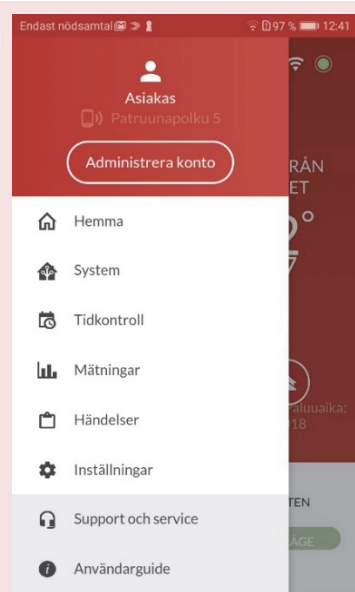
Endast nödsamtal 97 % 12:41

Asiakas
Patruunapolku 5
Administrera konto

RÅN
ET
2°
7

Hemma
System
Tidkontroll
Mätningar
Händelser
Inställningar
Support och service
Användarguide

Paluuaika:
018

TEN
ÄGE